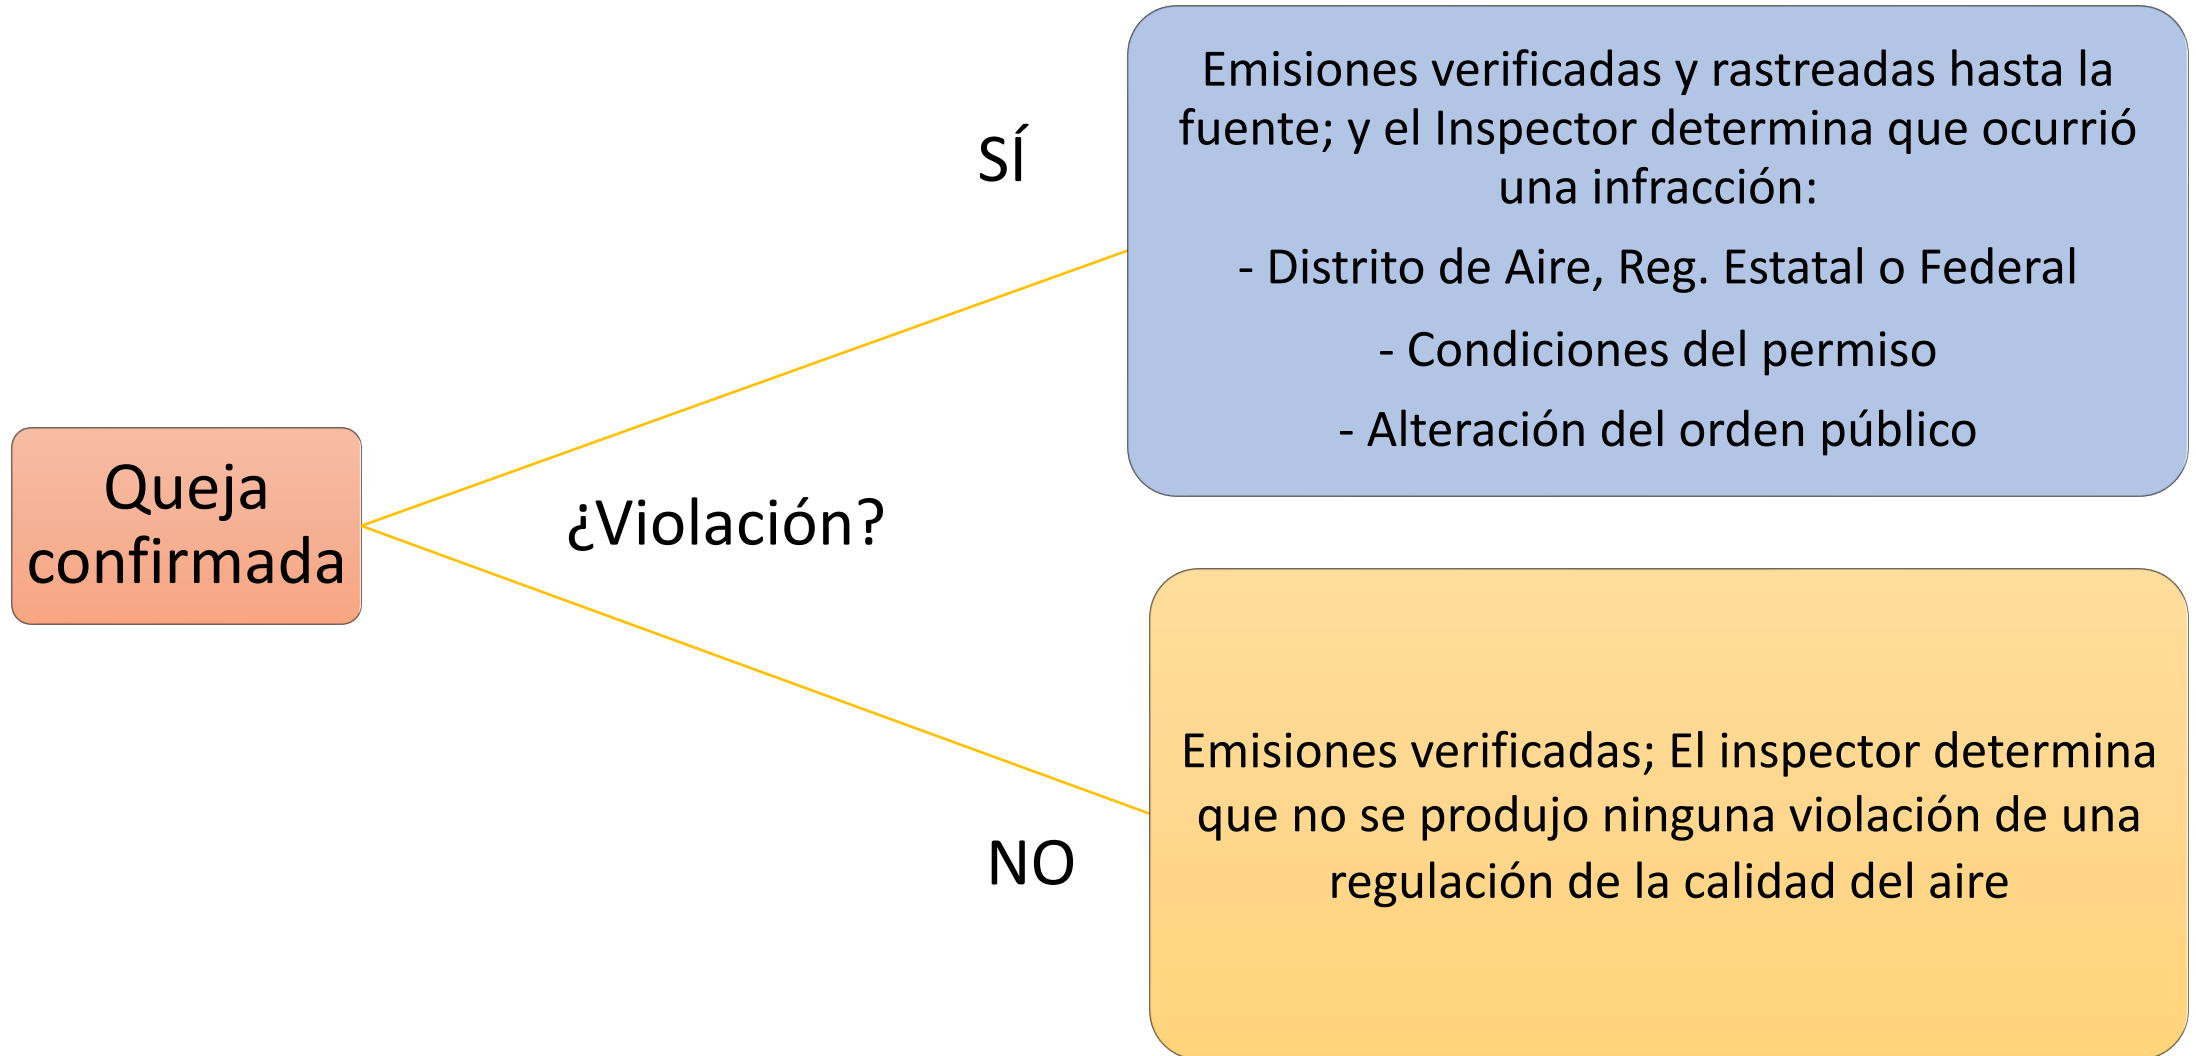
Queja confirmada

¿Violación?

SÍ

Emisiones verificadas y rastreadas hasta la fuente; y el Inspector determina que ocurrió una infracción:

- Distrito de Aire, Reg. Estatal o Federal

- Condiciones del permiso

- Alteración del orden público

NO

Emisiones verificadas; El inspector determina que no se produjo ninguna violación de una regulación de la calidad del aire